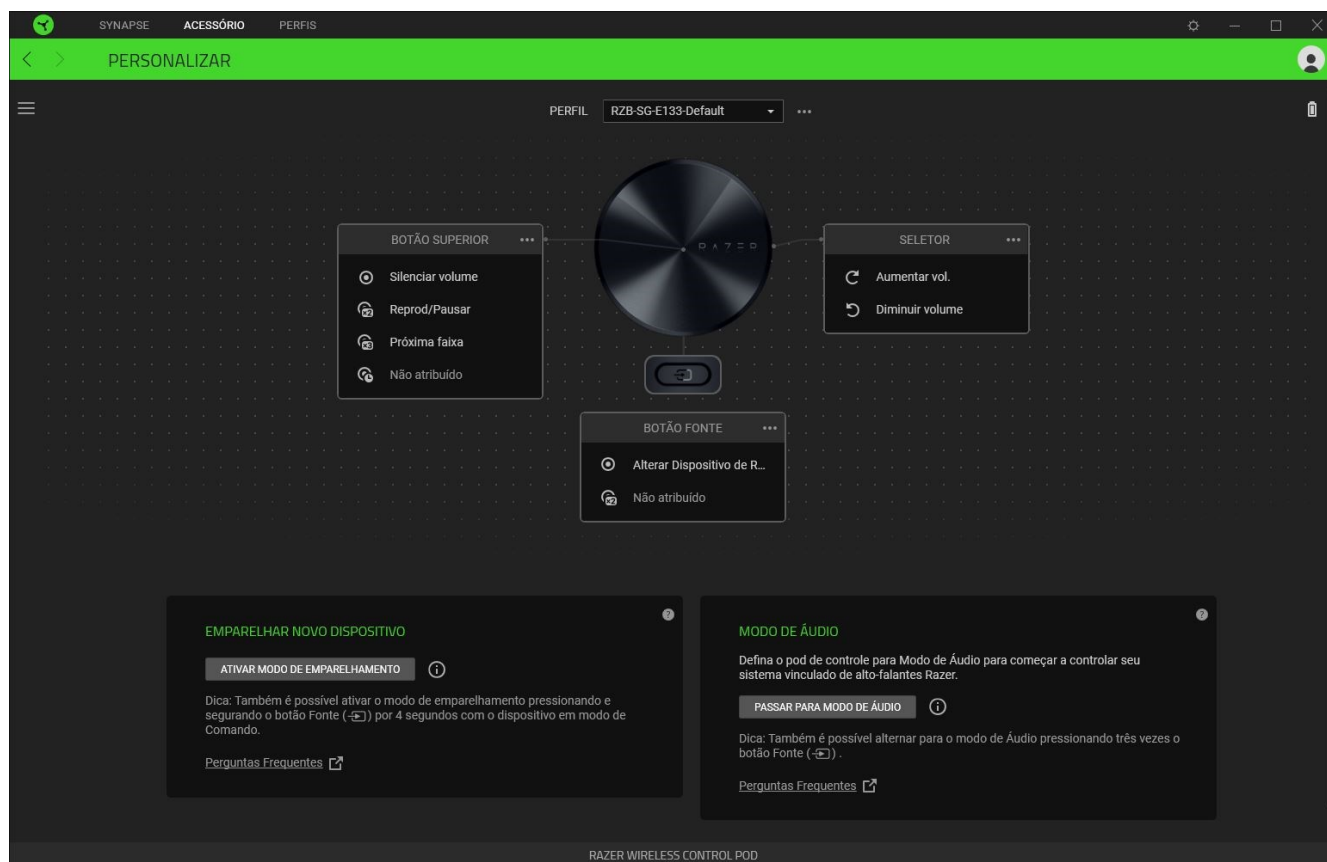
SYNAPSE ACESSÓRIO PERFIS

PERSONALIZAR

PERFIL RZB-SG-E133-Default

BOTÃO SUPERIOR

Silenciar volume

Reprod/Pausar

Próxima faixa

Não atribuído

RAZER

SELETOR

Aumentar vol.

Diminuir volume

BOTÃO FONTE

Alterar Dispositivo de R...

Não atribuído

EMPARELHAR NOVO DISPOSITIVO

ATIVAR MODO DE EMPARELHAMENTO

Dica: Também é possível ativar o modo de emparelhamento pressionando e segurando o botão Fonte ( ) por 4 segundos com o dispositivo em modo de Comando.

Perguntas Frequentes

MODO DE ÁUDIO

Defina o pod de controle para Modo de Áudio para começar a controlar seu sistema vinculado de alto-falantes Razer.

PASSAR PARA MODO DE ÁUDIO

Dica: Também é possível alternar para o modo de Áudio pressionando três vezes o botão Fonte ( ) .

Perguntas Frequentes

RAZER WIRELESS CONTROL POD